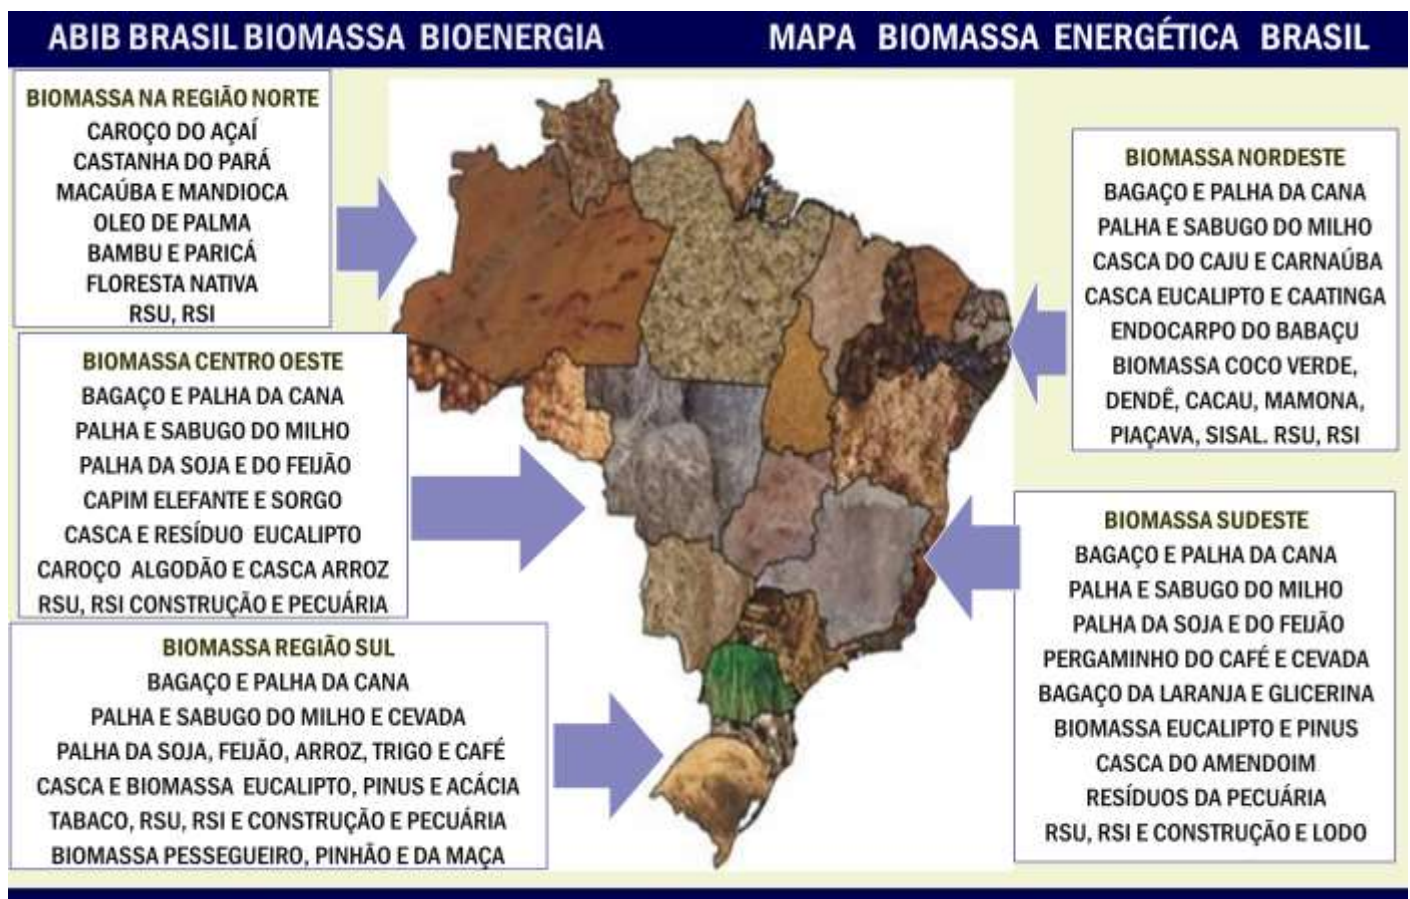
ABIB BRASIL BIOMASSA BIOENERGIA

MAPA BIOMASSA ENERGÉTICA BRASIL

BIOMASSA NA REGIÃO NORTE
CAROÇO DO AÇAÍ
CASTANHA DO PARÁ
MACAÚBA E MANDIOCA
OLEO DE PALMA
BAMBU E PARICÁ
FLORESTA NATIVA
RSU, RSI

BIOMASSA CENTRO OESTE
BAGAÇO E PALHA DA CANA
PALHA E SABUGO DO MILHO
PALHA DA SOJA E DO FEIJÃO
CAPIM ELEFANTE E SORGO
CASCA E RESÍDUO EUCALIPTO
CAROÇO ALGODÃO E CASCA ARROZ
RSU, RSI CONSTRUÇÃO E PECUÁRIA

BIOMASSA REGIÃO SUL
BAGAÇO E PALHA DA CANA
PALHA E SABUGO DO MILHO E CEVADA
PALHA DA SOJA, FEIJÃO, ARROZ, TRIGO E CAFÉ
CASCA E BIOMASSA EUCALIPTO, PINUS E ACÁCIA
TABACO, RSU, RSI E CONSTRUÇÃO E PECUÁRIA
BIOMASSA PESSEGUEIRO, PINHÃO E DA MAÇA

BIOMASSA NORDESTE
BAGAÇO E PALHA DA CANA
PALHA E SABUGO DO MILHO
CASCA DO CAJU E CARNAÚBA
CASCA EUCALIPTO E CAATINGA
ENDOCARPO DO BABAÇU
BIOMASSA COCO VERDE,
DENDÊ, CACAU, MAMONA,
PIAÇAVA, SISAL. RSU, RSI

BIOMASSA SUDESTE
BAGAÇO E PALHA DA CANA
PALHA E SABUGO DO MILHO
PALHA DA SOJA E DO FEIJÃO
PERGAMINHO DO CAFÉ E CEVADA
BAGAÇO DA LARANJA E GLICERINA
BIOMASSA EUCALIPTO E PINUS
CASCA DO AMENDOIM
RESÍDUOS DA PECUÁRIA
RSU, RSI E CONSTRUÇÃO E LODO